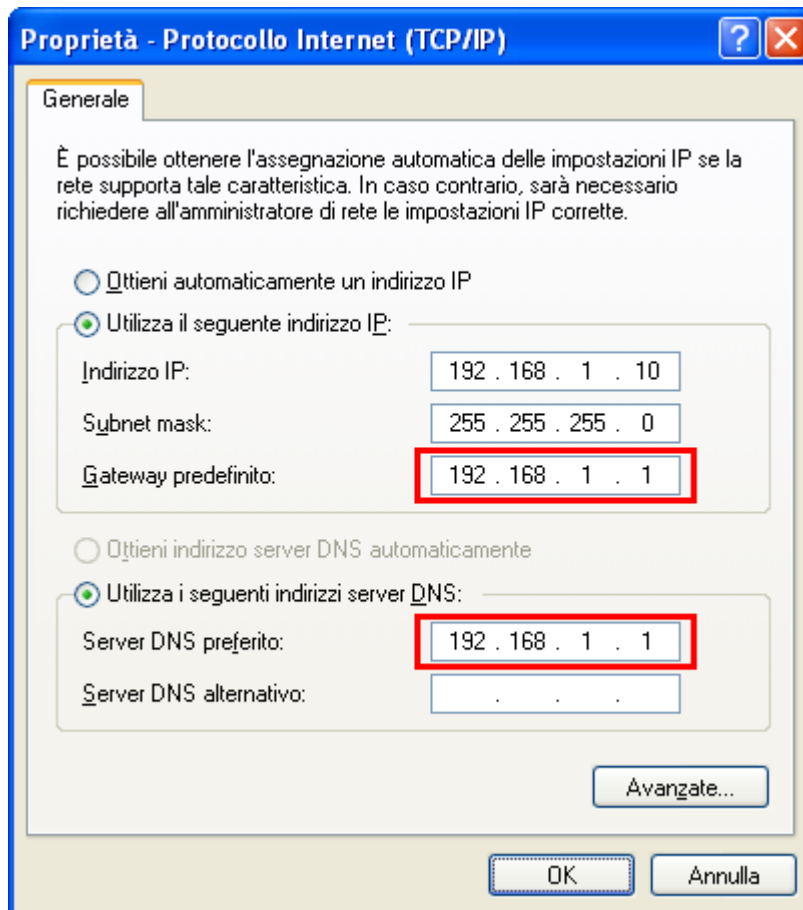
Proprietà - Protocollo Internet (TCP/IP)

?

Generale

È possibile ottenere l'assegnazione automatica delle impostazioni IP se la rete supporta tale caratteristica. In caso contrario, sarà necessario richiedere all'amministratore di rete le impostazioni IP corrette.

Ottieni automaticamente un indirizzo IP

Utilizza il seguente indirizzo IP:

Indirizzo IP: 192 . 168 . 1 . 10

Subnet mask: 255 . 255 . 255 . 0

Gateway predefinito: 192 . 168 . 1 . 1

Ottieni indirizzo server DNS automaticamente

Utilizza i seguenti indirizzi server DNS:

Server DNS preferito: 192 . 168 . 1 . 1

Server DNS alternativo: . . .

Avanzate...

OK

Annulla